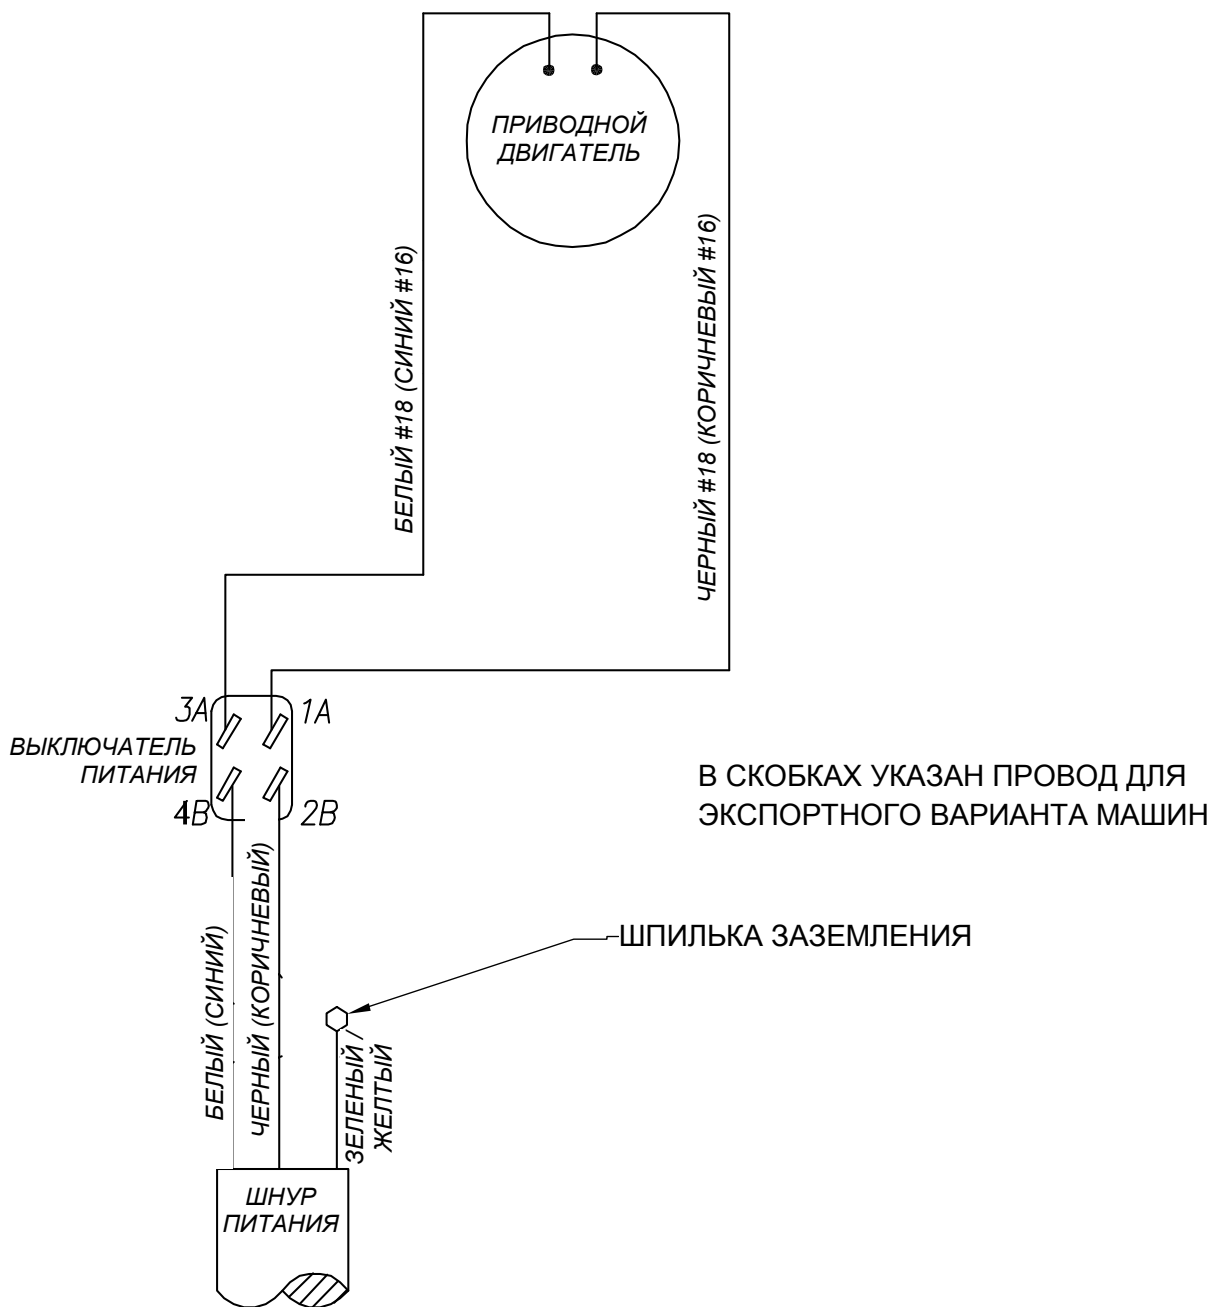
ПРИВОДНОЙ ДВИГАТЕЛЬ

БЕЛЫЙ #18 (СИНИЙ #16)

ЧЕРНЫЙ #18 (КОРИЧНЕВЫЙ #16)

3A

1A

ВЫКЛЮЧАТЕЛЬ ПИТАНИЯ

4B

2B

В СКОБКАХ УКАЗАН ПРОВОД ДЛЯ ЭКСПОРТНОГО ВАРИАНТА МАШИН

ШПИЛЬКА ЗАЗЕМЛЕНИЯ

БЕЛЫЙ (СИНИЙ)

ЧЕРНЫЙ (КОРИЧНЕВЫЙ)

ЗЕЛЕНЫЙ / ЖЕЛТЫЙ

ШНУР ПИТАНИЯ